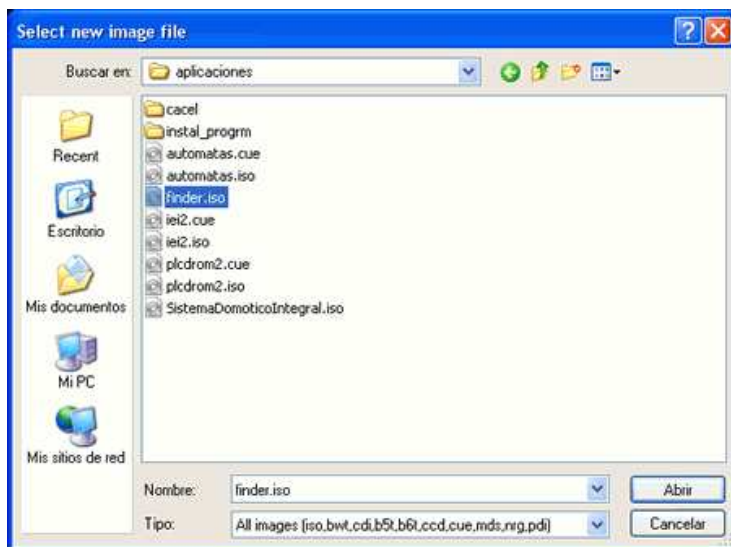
Select new image file

Buscar en: aplicaciones

Recent

Escritorio

Mis documentos

Mi PC

Mis sitios de red

cacel
instal_progrm
automatas.cue
automatas.iso
finder.iso
iei2.cue
iei2.iso
plcdrom2.cue
plcdrom2.iso
SistemaDomoticoIntegral.iso

Nombre: finder.iso

Tipo: All images (iso,bwt,cdi,b5t,b6t,ccd,cue,mds,nrg,pdi)

Abrir

Cancelar